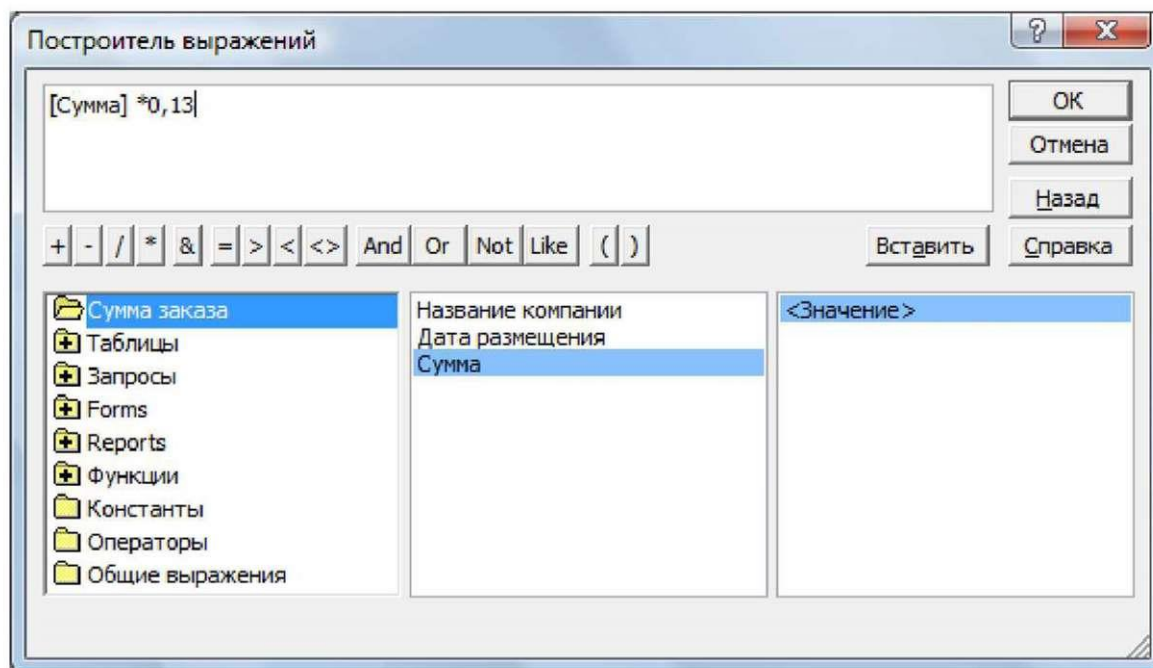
Построитель выражений

?

X

[Сумма] *0,13

OK

Отмена

Назад

+ - / * & = > < <> And Or Not Like ( )

Вставить

Справка

Сумма заказа
Таблицы
Запросы
Forms
Reports
Функции
Константы
Операторы
Общие выражения

Название компании
Дата размещения
Сумма

<Значение>